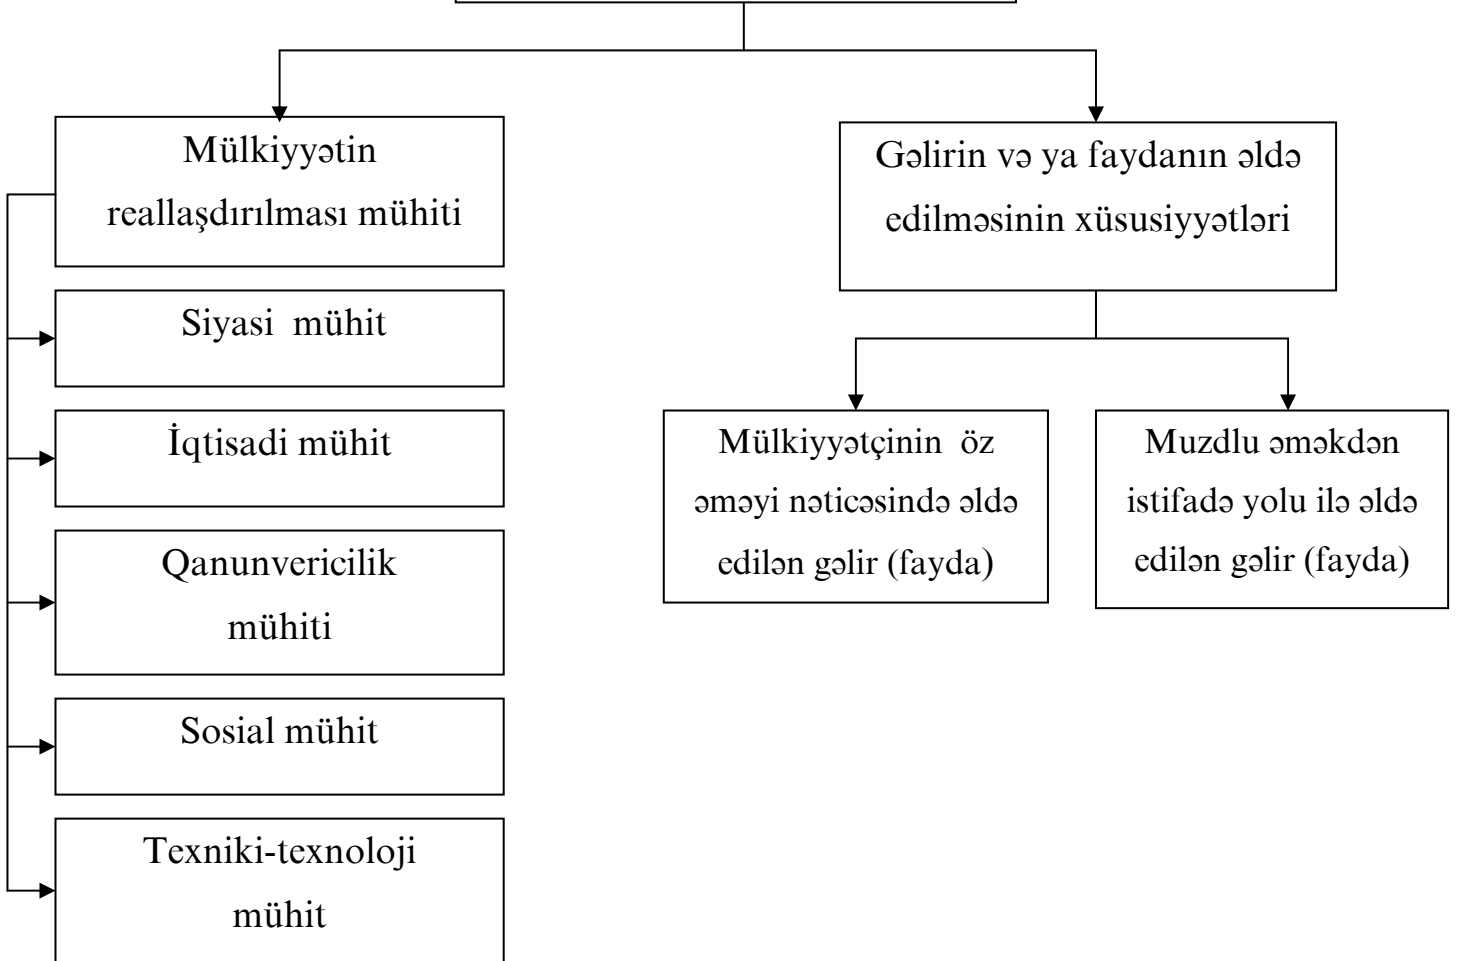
Mülkiyyətin reallaşdırılması mühiti

Gəlirin və ya faydanın əldə edilməsinin xüsusiyyətləri

Siyasi mühit

İqtisadi mühit

Qanunvericilik mühiti

Sosial mühit

Texniki-texnoloji mühit

Mülkiyyətçinin öz əməyi nəticəsində əldə edilən gəlir (fayda)

Muzdlu əməkdən istifadə yolu ilə əldə edilən gəlir (fayda)